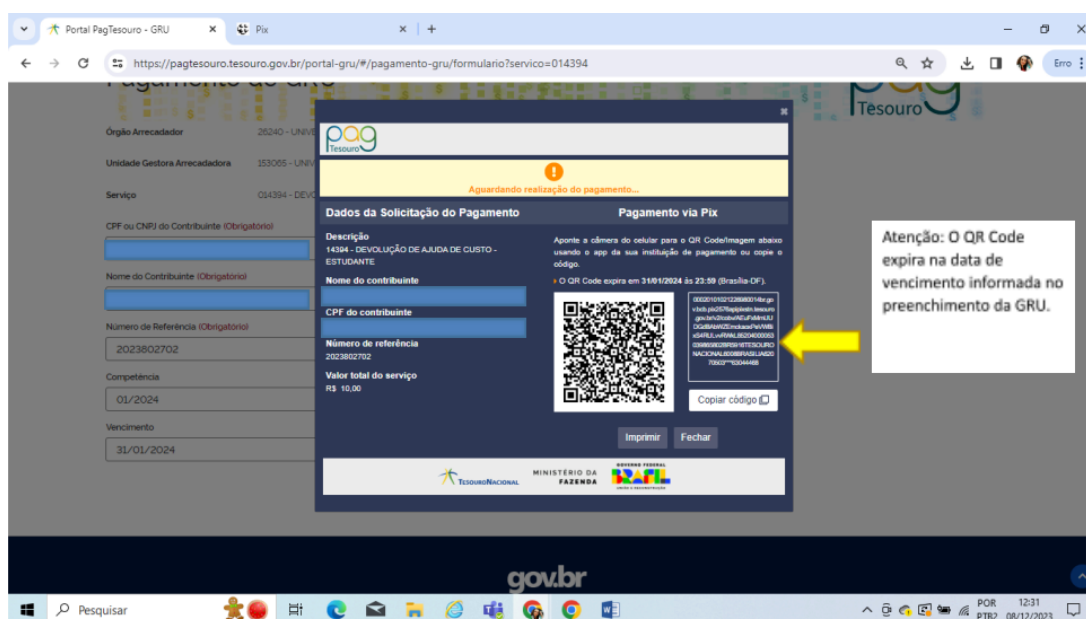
Portal PagTesouro - GRU × Pix × +

https://pagtesouro.tesouro.gov.br/portal-gru/#/pagamento-gru/formulario?servico=014394

Erro

Pagamento de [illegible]

Órgão Arrecadador 26240 - UNI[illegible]

Unidade Gestora Arrecadadora 153065 - UNI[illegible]

Serviço 014394 - DEV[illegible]

CPF ou CNPJ do Contribuinte (Obrigatório)

Nome do Contribuinte (Obrigatório)

Número de Referência (Obrigatório)

2023802702

Competência

01/2024

Vencimento

31/01/2024

pag Tesouro

×

pag Tesouro

Aguardando realização do pagamento...

Dados da Solicitação do Pagamento

Pagamento via Pix

Descrição

14394 - DEVOLUÇÃO DE AJUDA DE CUSTO - ESTUDANTE

Nome do contribuinte

CPF do contribuinte

Número de referência

2023802702

Valor total do serviço

R$ 10,00

Aponte a câmera do celular para o QR Code/Imagem abaixo usando o app da sua instituição de pagamento ou copie o código.

O QR Code expira em 31/01/2024 às 23:59 (Brasília-DF).

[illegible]

Copiar código

Imprimir

Fechar

TESOURO NACIONAL

MINISTÉRIO DA FAZENDA

GOVERNO FEDERAL BRASIL UNIÃO E RECONSTRUÇÃO

Atenção: O QR Code expira na data de vencimento informada no preenchimento da GRU.

gov.br

Pesquisar

POR PTB2 12:31 08/12/2023